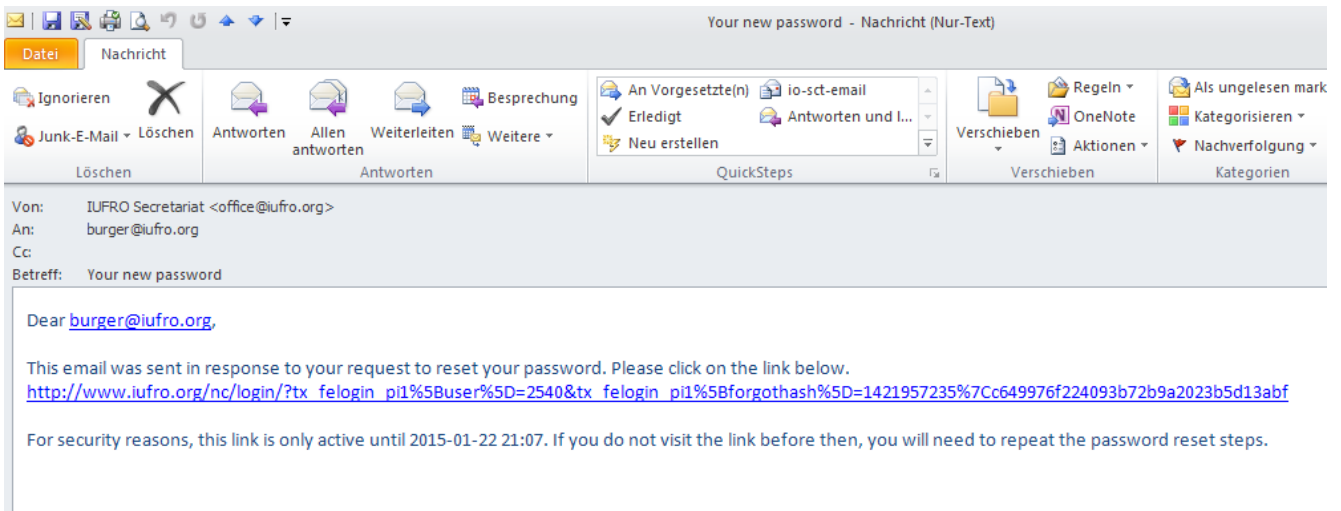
Your new password - Nachricht (Nur-Text)

Datei | Nachricht

Ignorieren
Junk-E-Mail
Löschen
Löschen

Antworten
Allen antworten
Weiterleiten
Besprechung
Weitere
Antworten

An Vorgesetzte(n)
io-sct-email
Erledigt
Antworten und l...
Neu erstellen
QuickSteps

Verschieben
Regeln
OneNote
Aktionen
Verschieben

Als ungelesen mark
Kategorisieren
Nachverfolgung
Kategorien

Von: IUFRO Secretariat <office@iufro.org>
An: burger@iufro.org
Cc:
Betreff: Your new password

Dear burger@iufro.org,

This email was sent in response to your request to reset your password. Please click on the link below.
http://www.iufro.org/nc/login/?tx_felogin_pi1%5Buser%5D=2540&tx_felogin_pi1%5Bforgothash%5D=1421957235%7Cc649976f224093b72b9a2023b5d13abf

For security reasons, this link is only active until 2015-01-22 21:07. If you do not visit the link before then, you will need to repeat the password reset steps.